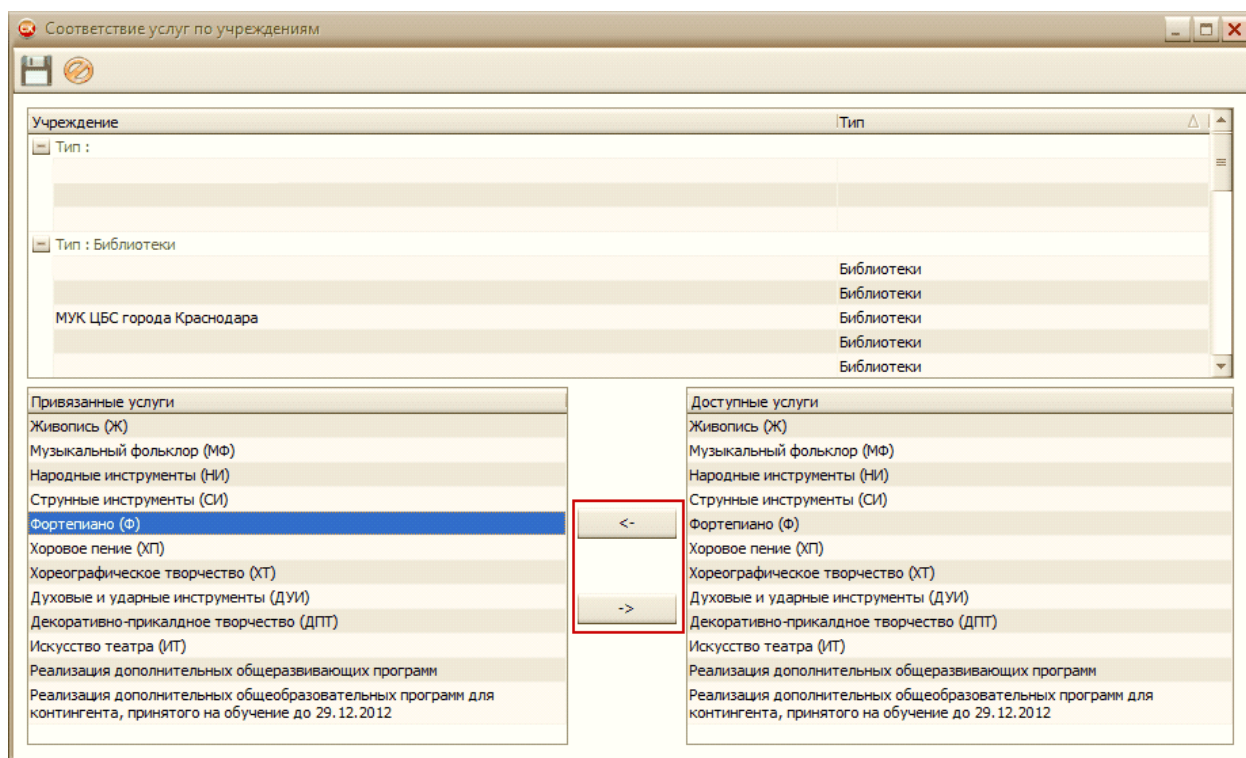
Соответствие услуг по учреждениям

| Учреждение | Тип |
|---|---|
| Тип : | |
| | |
| | |
| | |
| Тип : Библиотеки | |
| | Библиотеки |
| | Библиотеки |
| МУК ЦБС города Краснодара | Библиотеки |
| | Библиотеки |
| | Библиотеки |

Привязанные услуги
Живопись (Ж)
Музыкальный фольклор (МФ)
Народные инструменты (НИ)
Струнные инструменты (СИ)
Фортепиано (Ф)
Хоровое пение (ХП)
Хореографическое творчество (ХТ)
Духовые и ударные инструменты (ДУИ)
Декоративно-прикалдное творчество (ДПТ)
Искусство театра (ИТ)
Реализация дополнительных общеразвивающих программ
Реализация дополнительных общеобразовательных программ для контингента, принятого на обучение до 29.12.2012

<-

->

Доступные услуги
Живопись (Ж)
Музыкальный фольклор (МФ)
Народные инструменты (НИ)
Струнные инструменты (СИ)
Фортепиано (Ф)
Хоровое пение (ХП)
Хореографическое творчество (ХТ)
Духовые и ударные инструменты (ДУИ)
Декоративно-прикалдное творчество (ДПТ)
Искусство театра (ИТ)
Реализация дополнительных общеразвивающих программ
Реализация дополнительных общеобразовательных программ для контингента, принятого на обучение до 29.12.2012